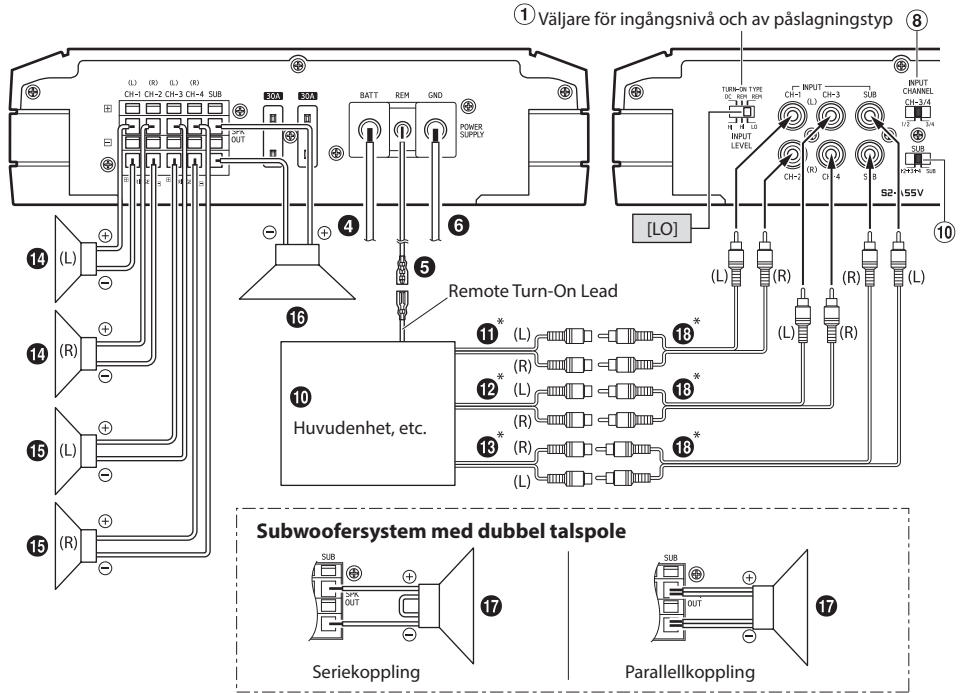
① Väljare för ingångsnivå och av påslagningstyp
⑧

(L) (R) (L) (R)
CH-1 CH-2 CH-3 CH-4 SUB
⊞
⊟
SPK OUT
30A 30A
BATT REM GND
POWER SUPPLY

TURN-ON TYPE
DC REM REM
H H LO
INPUT LEVEL
INPUT
CH-1 CH-3 SUB
(L)
CH-2 (R) CH-4 SUB
INPUT CHANNEL
CH-3/4
1/2 3/4
SUB
S2-A55V

[LO]
⑩

❹ ❻ ❺

⓮ (L)
⓮ (R)
⓯ (L)
⓯ (R)
⓰

Remote Turn-On Lead

❿
Huvudenhet, etc.

⓫* (L) (R) ⓲*
⓬* (L) (R) ⓲*
⓭* (R) (L) ⓲*

(L) (R) (L) (R) (R) (L)

Subwoofersystem med dubbel talspole
SUB
SPK OUT
⓱
Seriekoppling
SUB
OUT
⓱
Parallellkoppling